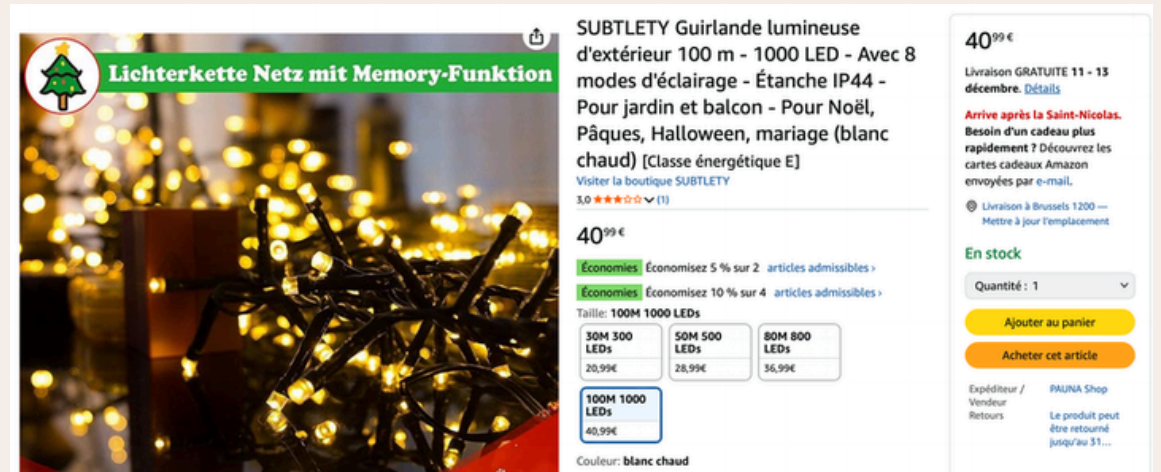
Lichterkette Netz mit Memory-Funktion

SUBTLETY Guirlande lumineuse d'extérieur 100 m - 1000 LED - Avec 8 modes d'éclairage - Étanche IP44 - Pour jardin et balcon - Pour Noël, Pâques, Halloween, mariage (blanc chaud) [Classe énergétique E]
Visiter la boutique SUBTLETY
3,0 (1)

$40^{99}$€

Économies Économisez 5 % sur 2 articles admissibles ›
Économies Économisez 10 % sur 4 articles admissibles ›
Taille: 100M 1000 LEDs

| 30M 300 LEDs 20,99€ | 50M 500 LEDs 28,99€ | 80M 800 LEDs 36,99€ |
|---|---|---|
| 100M 1000 LEDs 40,99€ | | |

Couleur: blanc chaud

$40^{99}$€
Livraison GRATUITE 11 - 13 décembre. Détails
Arrive après la Saint-Nicolas. Besoin d'un cadeau plus rapidement ? Découvrez les cartes cadeaux Amazon envoyées par e-mail.
Livraison à Brussels 1200 — Mettre à jour l'emplacement
En stock
Quantité : 1
Ajouter au panier
Acheter cet article
Expéditeur / Vendeur PAUNA Shop
Retours Le produit peut être retourné jusqu'au 31...